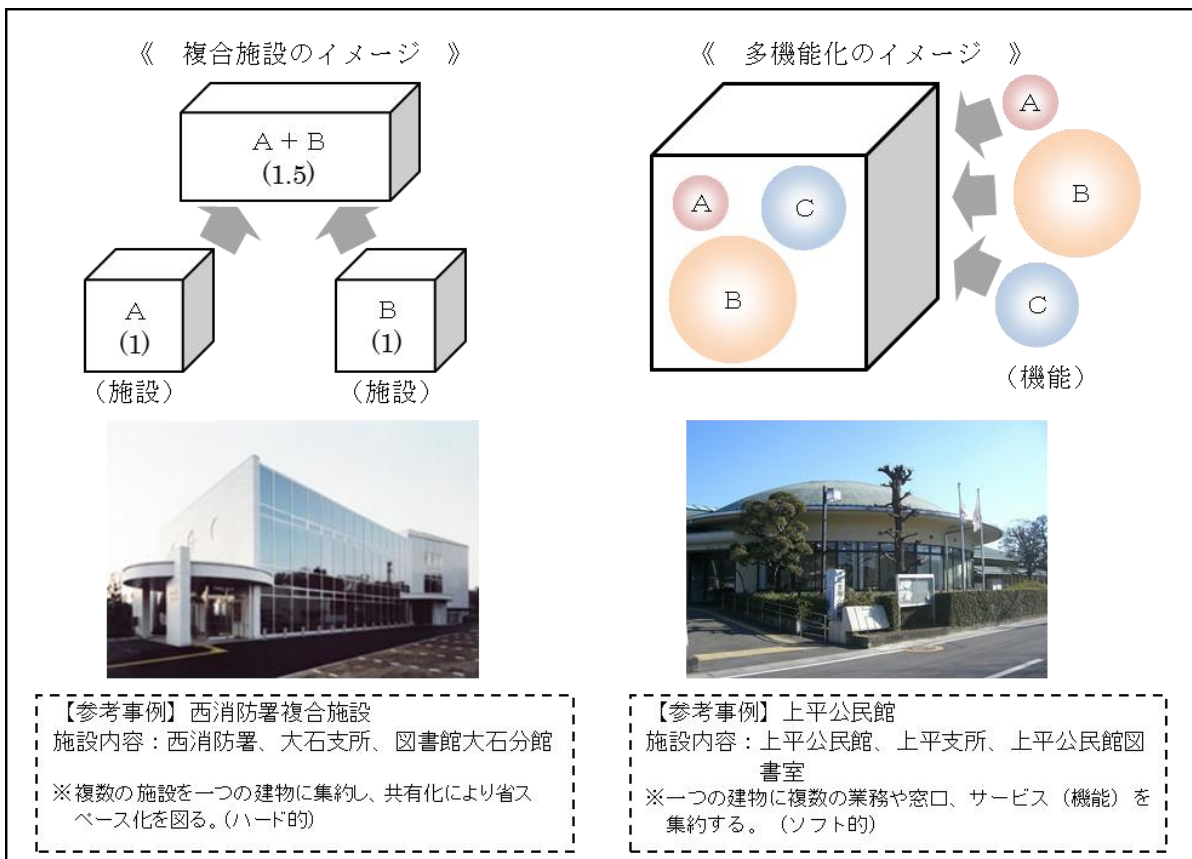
《 複合施設のイメージ 》

A + B
(1.5)

A
(1)
（施設）

B
(1)
（施設）

【参考事例】西消防署複合施設
施設内容：西消防署、大石支所、図書館大石分館
※複数の施設を一つの建物に集約し、共有化により省スペース化を図る。（ハード的）

《 多機能化のイメージ 》

A
C
B

A
B
C
（機能）

【参考事例】上平公民館
施設内容：上平公民館、上平支所、上平公民館図書室
※一つの建物に複数の業務や窓口、サービス（機能）を集約する。（ソフト的）